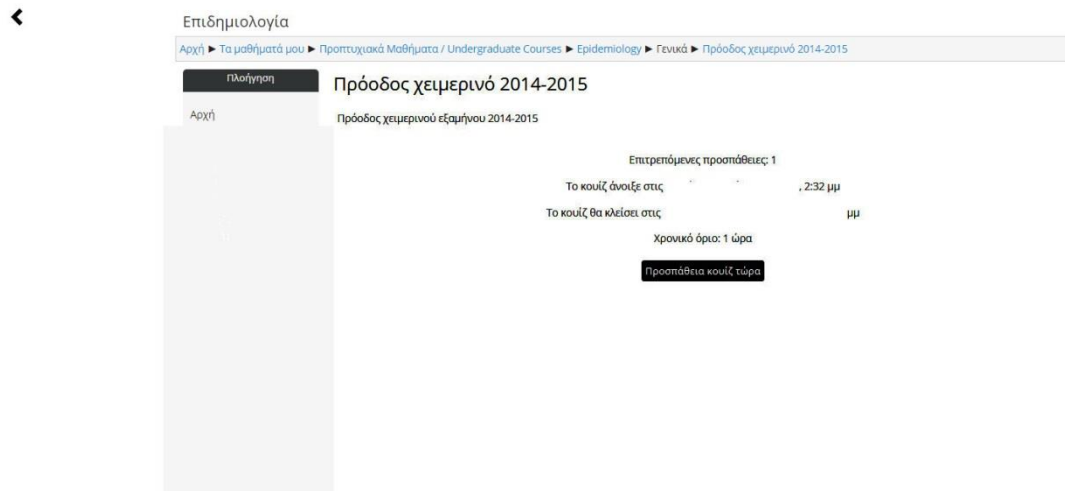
Επιδημιολογία

Αρχή ► Τα μαθήματά μου ► Προπτυχιακά Μαθήματα / Undergraduate Courses ► Epidemiology ► Γενικά ► Πρόοδος χειμερινό 2014-2015

Πλοήγηση

Αρχή

Πρόοδος χειμερινό 2014-2015

Πρόοδος χειμερινού εξαμήνου 2014-2015

Επιτρεπόμενες προσπάθειες: 1

Το κουίζ άνοιξε στις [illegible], 2:32 μμ

Το κουίζ θα κλείσει στις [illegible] μμ

Χρονικό όριο: 1 ώρα

Προσπάθεια κουίζ τώρα